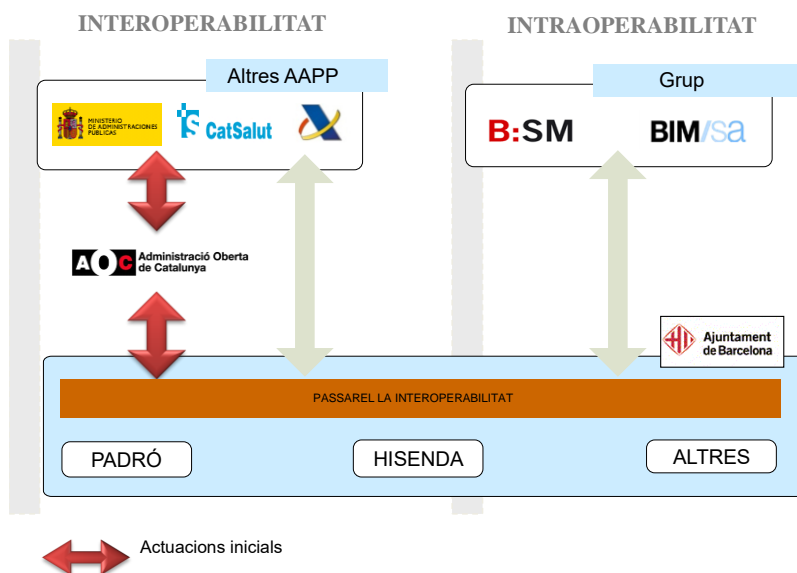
INTEROPERABILITAT

INTRAOPERABILITAT

Altres AAPP

MINISTERIO DE ADMINISTRACIONES PÚBLICAS

CatSalut

Grup

B:SM

BIM/sa

Administració Oberta de Catalunya

Ajuntament de Barcelona

PASSAREL LA INTEROPERABILITAT

PADRÓ

HISENDA

ALTRES

Actuacions inicials